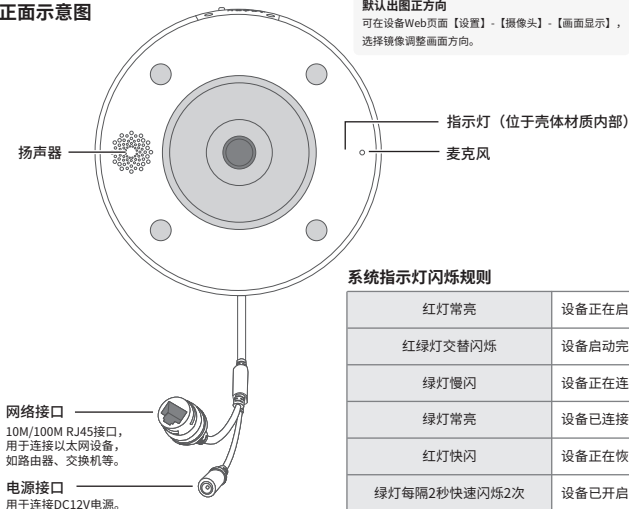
正面示意图

默认出图正方向
可在设备Web页面【设置】-【摄像头】-【画面显示】，选择镜像调整画面方向。

指示灯（位于壳体材质内部）

扬声器

麦克风

系统指示灯闪烁规则

| 红灯常亮 | 设备正在启 |
|---|---|
| 红绿灯交替闪烁 | 设备启动完 |
| 绿灯慢闪 | 设备正在连 |
| 绿灯常亮 | 设备已连接 |
| 红灯快闪 | 设备正在恢 |
| 绿灯每隔2秒快速闪烁2次 | 设备已开启 |

网络接口
10M/100M RJ45接口，用于连接以太网设备，如路由器、交换机等。

电源接口
用于连接DC12V电源。